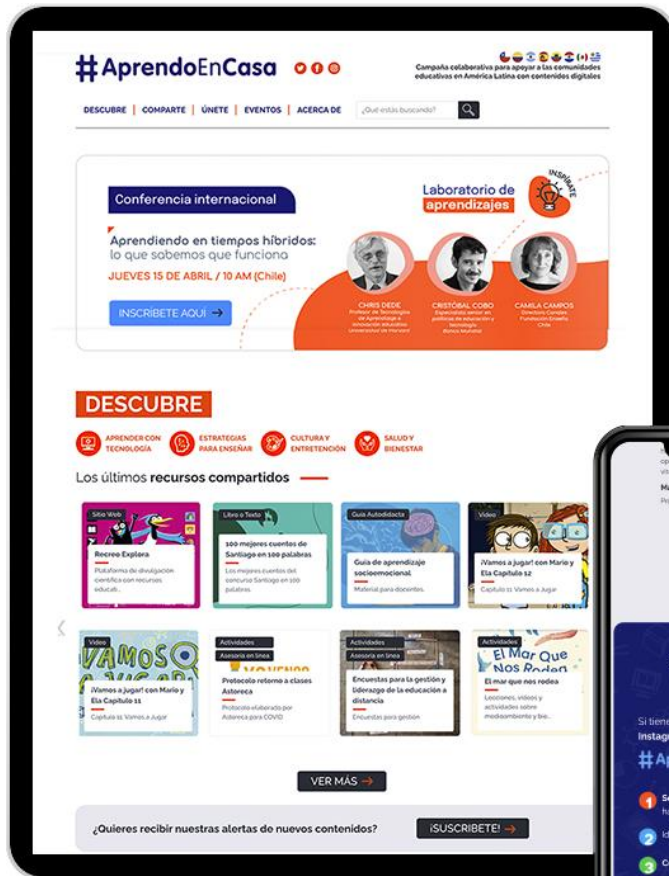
#AprendoEnCasa

Campaña colaborativa para apoyar a las comunidades educativas en América Latina con contenidos digitales

DESCUBRE | COMPARTE | ÚNETE | EVENTOS | ACERCA DE

¿Qué estás buscando?

Conferencia internacional

Laboratorio de aprendizajes

INSPÍRATE

Aprendiendo en tiempos híbridos: lo que sabemos que funciona

JUEVES 15 DE ABRIL / 10 AM (Chile)

INSCRIBETE AQUÍ →

CHRIS DEDE
Profesor de Tecnologías de Aprendizaje e Innovación educativa Universidad de Harvard

CRISTÓBAL COBO
Especialista senior en políticas de educación y tecnología Banco Mundial

CAMILA CAMPOS
Directora Canales Fundación Grandes Chile

DESCUBRE

APRENDER CON TECNOLOGÍA

ESTRATEGIAS PARA ENSEÑAR

CULTURA Y ENTRETENCIÓN

SALUD Y BIENESTAR

Los últimos recursos compartidos

Sitio Web
Recreo Explora
Plataforma de divulgación científica con recursos educab...

Libro o Texto
100 mejores cuentos de Santiago en 100 palabras
Los mejores cuentos del concurso Santiago en 100 palabras

Guía Autodidacta
Guía de aprendizaje socioemocional
Material para docentes.

Video
¡Vamos a jugar! con Mario y Ela Capítulo 12
Capítulo 11 Vamos a Jugar

Video
VAMOS A JUGAR
¡Vamos a jugar! con Mario y Ela Capítulo 11
Capítulo 11 Vamos a Jugar

Actividades
Asesoría en línea
Protocolo retorno a clases Astoreca
Protocolo elaborado por Astoreca para COVID

Actividades
Asesoría en línea
Encuestas para la gestión y liderazgo de la educación a distancia
Encuestas para gestión

Actividades
El Mar Que Nos Rodea
El mar que nos rodea
Lecciones, videos y actividades sobre medioambiente y bio...

VER MÁS →

¿Quieres recibir nuestras alertas de nuevos contenidos?

¡SUSCRÍBETE! →

Si tiene
Instagr
#Ap